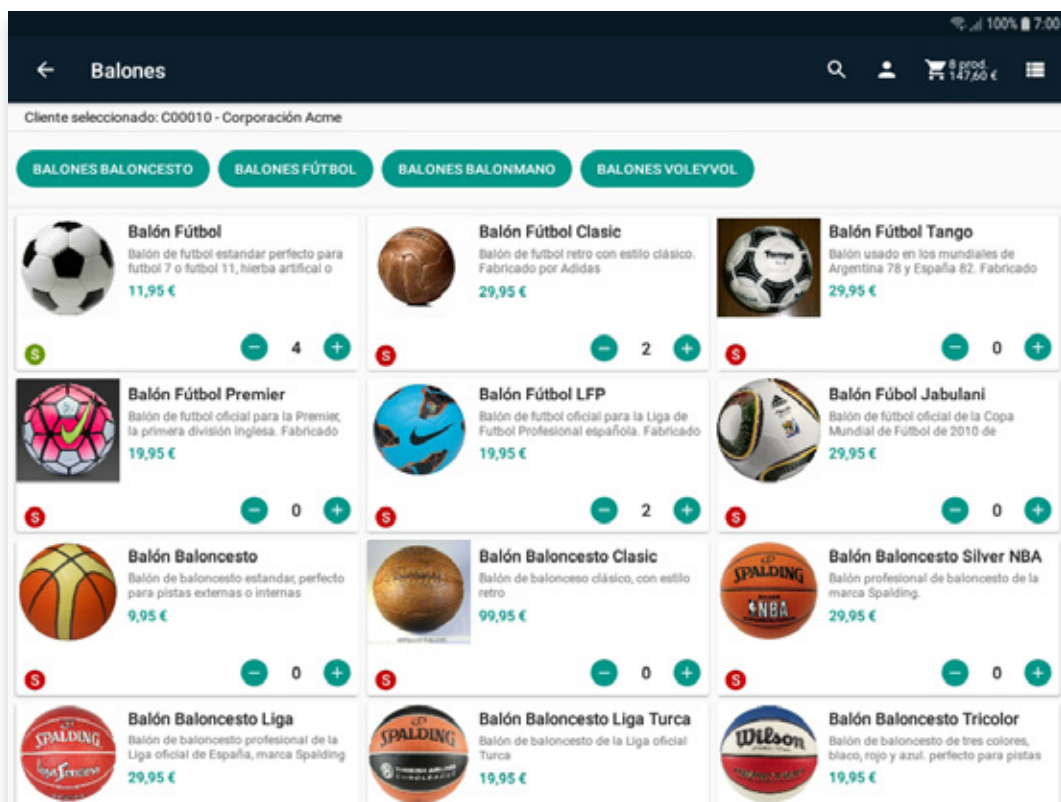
100% 7:00

Balones

8 prod. 147,60 €

Cliente seleccionado: C00010 - Corporación Acme

BALONES BALONCESTO
BALONES FÚTBOL
BALONES BALONMANO
BALONES VOLEYVOL

Balón Fútbol
Balón de futbol estandar perfecto para futbol 7 o futbol 11, hierba artifical o
11,95 €
S
4

Balón Fútbol Clasic
Balón de futbol retro con estilo clásico. Fabricado por Adidas
29,95 €
S
2

Balón Fútbol Tango
Balon usado en los mundiales de Argentina 78 y España 82. Fabricado
29,95 €
S
0

Balón Fútbol Premier
Balón de futbol oficial para la Premier, la primera división inglesa. Fabricado
19,95 €
S
0

Balón Fútbol LFP
Balón de futbol oficial para la Liga de Futbol Profesional española. Fabricado
19,95 €
S
2

Balón Fúbol Jabulani
Balón de fútbol oficial de la Copa Mundial de Fútbol de 2010 de
29,95 €
S
0

Balón Baloncesto
Balón de baloncesto estandar, perfecto para pistas externas o internas
9,95 €
S
0

Balón Baloncesto Clasic
Balón de baloncesto clásico, con estilo retro
99,95 €
S
0

Balón Baloncesto Silver NBA
Balón profesional de baloncesto de la marca Spalding.
29,95 €
S
0

Balón Baloncesto Liga
Balón de baloncesto profesional de la Liga oficial de España, marca Spalding
29,95 €

Balón Baloncesto Liga Turca
Balón de baloncesto de la Liga oficial Turca
19,95 €

Balón Baloncesto Tricolor
Balón de baloncesto de tres colores, blaco, rojo y azul. perfecto para pistas
19,95 €